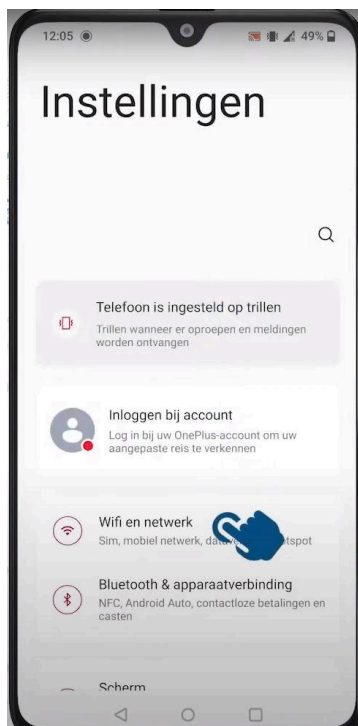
12:05

49%

Instellingen

Telefoon is ingesteld op trillen
Trillen wanneer er oproepen en meldingen worden ontvangen

Inloggen bij account
Log in bij uw OnePlus-account om uw aangepaste reis te verkennen

Wifi en netwerk
Sim, mobiel netwerk, dat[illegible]tspot

Bluetooth & apparaatverbinding
NFC, Android Auto, contactloze betalingen en casten

Scherm